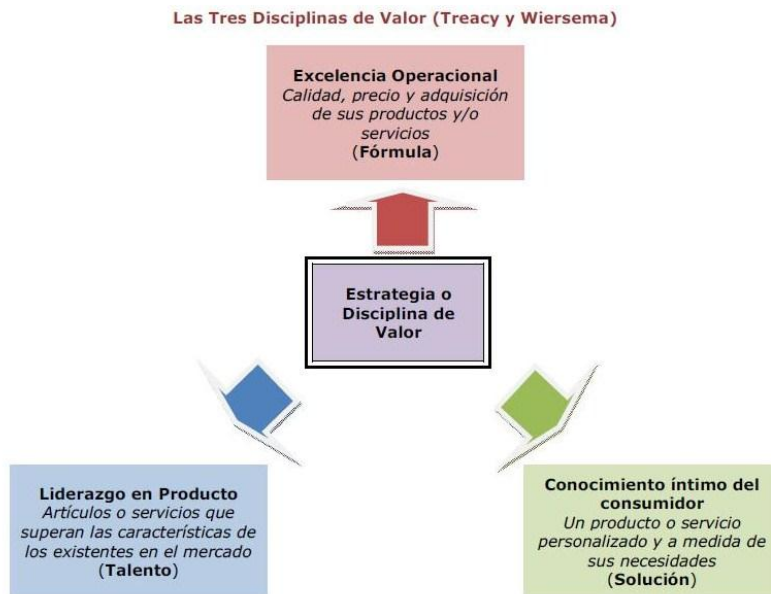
Las Tres Disciplinas de Valor (Treacy y Wiersema)

Excelencia Operacional
Calidad, precio y adquisición de sus productos y/o servicios
(Fórmula)

Estrategia o Disciplina de Valor

Liderazgo en Producto
Artículos o servicios que superan las características de los existentes en el mercado
(Talento)

Conocimiento íntimo del consumidor
Un producto o servicio personalizado y a medida de sus necesidades
(Solución)